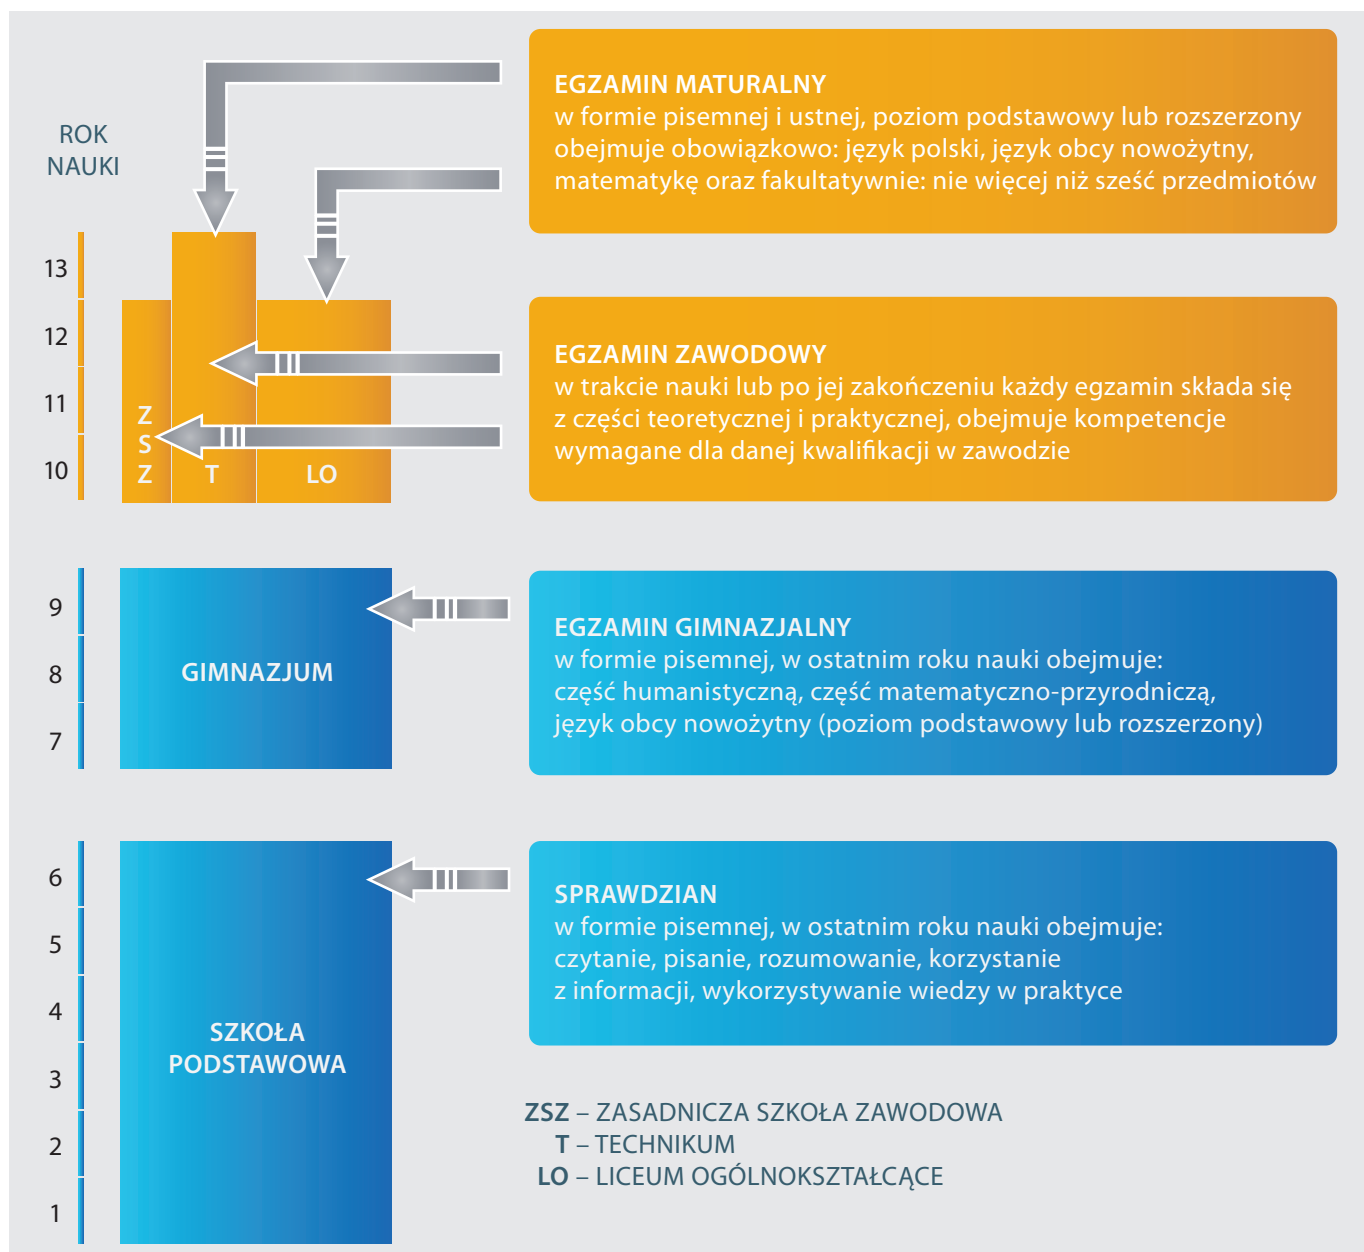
ROK NAUKI

13
12
11
10

ZSZ

T

LO

EGZAMIN MATURALNY
w formie pisemnej i ustnej, poziom podstawowy lub rozszerzony obejmuje obowiązkowo: język polski, język obcy nowożytny, matematykę oraz fakultatywnie: nie więcej niż sześć przedmiotów

EGZAMIN ZAWODOWY
w trakcie nauki lub po jej zakończeniu każdy egzamin składa się z części teoretycznej i praktycznej, obejmuje kompetencje wymagane dla danej kwalifikacji w zawodzie

9
8
7

GIMNAZJUM

EGZAMIN GIMNAZJALNY
w formie pisemnej, w ostatnim roku nauki obejmuje: część humanistyczną, część matematyczno-przyrodniczą, język obcy nowożytny (poziom podstawowy lub rozszerzony)

6
5
4
3
2
1

SZKOŁA PODSTAWOWA

SPRAWDZIAN
w formie pisemnej, w ostatnim roku nauki obejmuje: czytanie, pisanie, rozumowanie, korzystanie z informacji, wykorzystywanie wiedzy w praktyce

ZSZ – ZASADNICZA SZKOŁA ZAWODOWA
T – TECHNIKUM
LO – LICEUM OGÓLNOKSZTAŁCĄCE